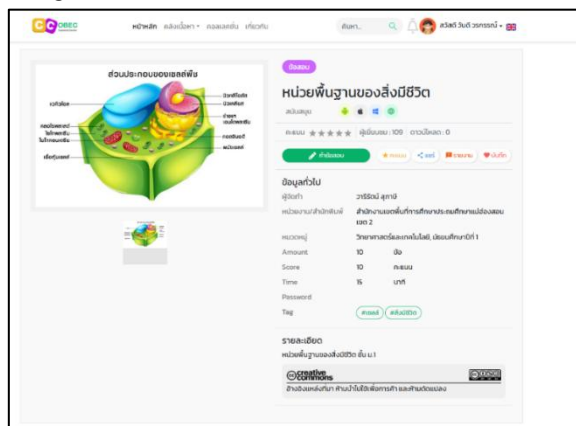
OBEC หน้าหลัก คลังเนื้อหา คลองเลตัน เกี่ยวกับ ค้นหา สวัสดี วันดี วรกรรณ์

ส่วนประกอบของเซลล์พืช

ข้อสอบ

หน่วยพื้นฐานของสิ่งมีชีวิต

คะแนน ★★★★★ ผู้เข้าชม : 109 ดาวน์โหลด : 0

ทำข้อสอบ

ข้อมูลทั่วไป

| | |
|---|---|
| ผู้จัดทำ | วารีรัตน์ สุภาดี |
| หน่วยงาน/สำนักพิมพ์ | สำนักงานเขตพื้นที่การศึกษาประถมศึกษาแม่ฮ่องสอน เขต 2 |
| หมวดหมู่ | วิทยาศาสตร์และเทคโนโลยี, ประถมศึกษาปีที่ 1 |
| Amount | 10 ข้อ |
| Score | 10 คะแนน |
| Time | 15 นาที |
| Password | |
| Tag | #เซลล์ #สิ่งมีชีวิต |

รายละเอียด

หน่วยพื้นฐานของสิ่งมีชีวิต ชั้น ม.1

creative commons

อ้างอิงแหล่งที่มา ห้ามนำไปใช้เพื่อการค้า และห้ามดัดแปลง